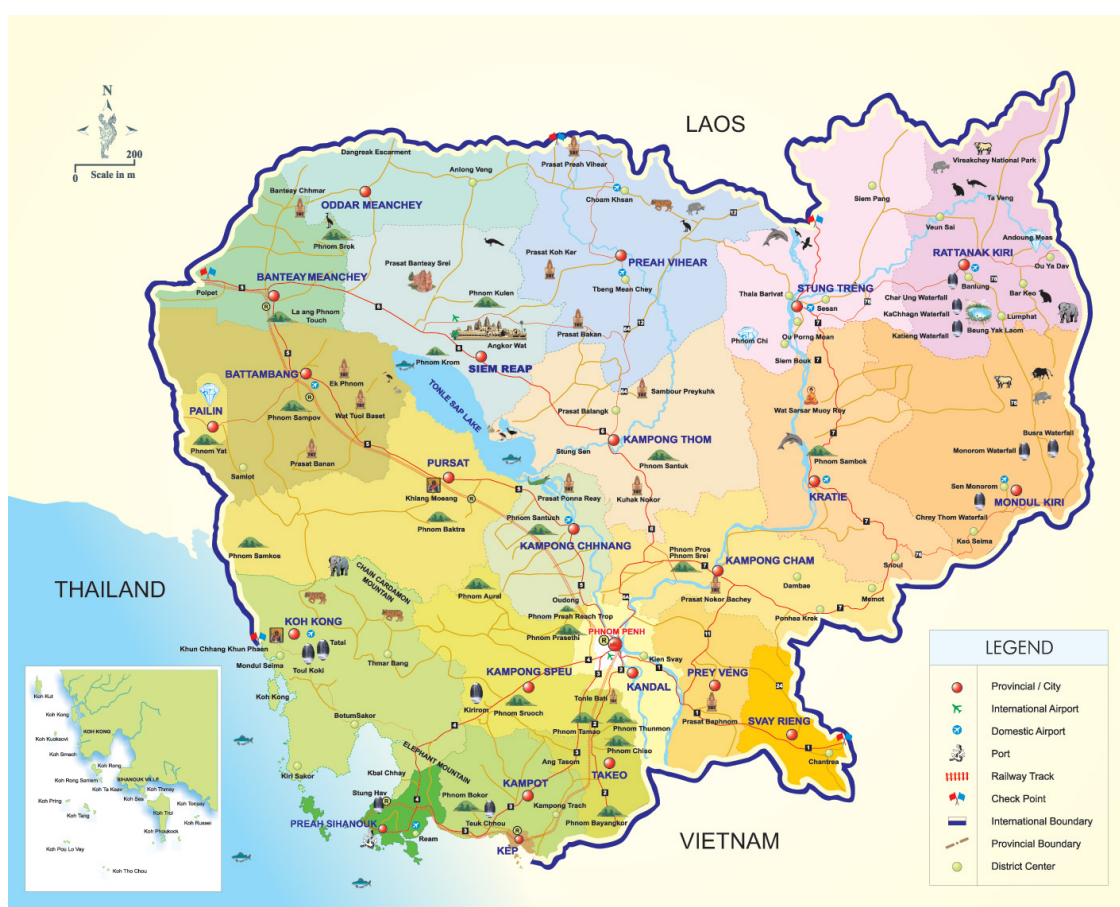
N
0 200
Scale in m

LAOS

THAILAND

VIETNAM

Dangreak Escarment
Anlong Veng
Prasat Preah Vihear
Banteay Chhmar
ODDAR MEANCHEY
Choam Khsan
Phnom Srok
Prasat Koh Ker
PREAH VIHEAR
Prasat Banteay Srei
BANTEAY MEANCHEY
Tbeng Mean Chey
Poipet
Phnom Kulen
La ang Phnom Touch
Prasat Bakan
Angkor Wat
Phnom Krom
SIEM REAP
BATTAMBANG
Ek Phnom
TONLE SAP LAKE
Sambour Preykuhk
PAILIN
Phnom Sampov
Wat Tuol Baset
Prasat Balangk
Phnom Yat
Prasat Banan
Stung Sen
KAMPONG THOM
Phnom Santuk
Samlot
PURSAT
Khlang Moeang
Prasat Ponna Reay
Kuhak Nokor
Phnom Baktra
Phnom Santuch
KAMPONG CHHNANG
Phnom Samkos
CHAIN CARDAMON MOUNTAIN
Phnom Aural
Oudong
Phnom Preah Reach Trop
Phnom Prasethi
KOH KONG
Tatai
Khun Chhang Khun Phaen
Mondul Seima
Thmar Bang
Toul Koki
PHNOM PENH
Koh Kong
KAMPONG SPEU
KANDAL
Kien Svay
Kirirom
Phnom Sruoch
Tonle Bati
BotumSakor
Phnom Tamao
Phnom Thunmon
ELEPHANT MOUNTAIN
Ang Tasom
Phnom Chiso
Kiri Sakor
Kbal Chhay
TAKEO
KAMPOT
Stung Hav
Phnom Bokor
Kampong Trach
PREAH SIHANOUK
Ream
Teuk Chhou
Phnom Bayangkor
KEP
Phnom Pros Phnom Srei
KAMPONG CHAM
Dambae
Prasat Nokor Bachey
Memot
Ponhea Krek
PREY VENG
Prasat Baphnom
SVAY RIENG
Chantrea
Vireakchey National Park
Siem Pang
Ta Veng
Veun Sai
Andoung Meas
RATTANAK KIRI
Ou Ya Dav
Banlung
Bar Keo
Char Ung Waterfall
Thala Barivat
STUNG TRENG
Sesan
KaChhagn Waterfall
Lumphat
Beung Yak Laom
Phnom Chi
Ou Porng Moan
Katieng Waterfall
Siem Bouk
Wat Sarsar Muoy Roy
Phnom Sambok
Busra Waterfall
Monorom Waterfall
KRATIE
Sen Monorom
MONDUL KIRI
Chrey Thom Waterfall
Keo Seima
Snoul

Koh Kut
Koh Kong
Koh Rong
KOH KONG
Koh Kuokcovi
Koh Smach
Koh Rong Samiem
SIHANOUK VILLE
Koh Ta Kiev
Koh Thmey
Koh Pring
Koh Ses
Koh Tonsay
Koh Tang
Koh Trol
Koh Phoukook
Koh Russei
Koh Pou Lo Vay
Koh Tho Chou

LEGEND
Provincial / City
International Airport
Domestic Airport
Port
Railway Track
Check Point
International Boundary
Provincial Boundary
District Center